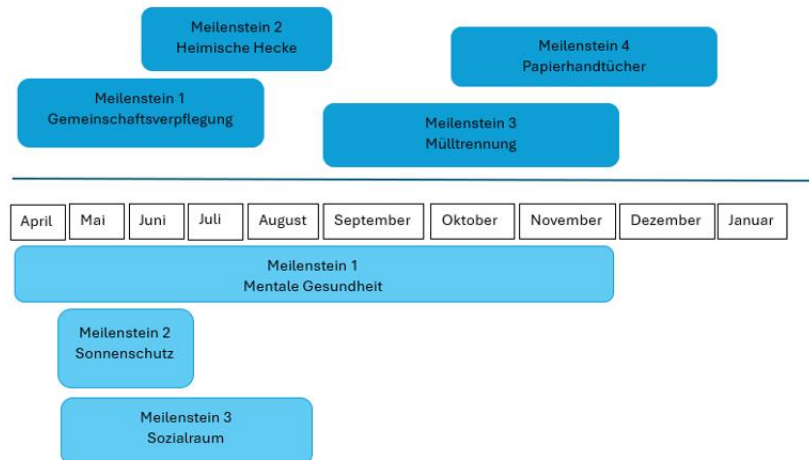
Meilenstein 2
Heimische Hecke

Meilenstein 4
Papierhandtücher

Meilenstein 1
Gemeinschaftsverpflegung

Meilenstein 3
Mülltrennung

| April | Mai | Juni | Juli | August | September | Oktober | November | Dezember | Januar |
|---|---|---|---|---|---|---|---|---|---|

Meilenstein 1
Mentale Gesundheit

Meilenstein 2
Sonnenschutz

Meilenstein 3
Sozialraum